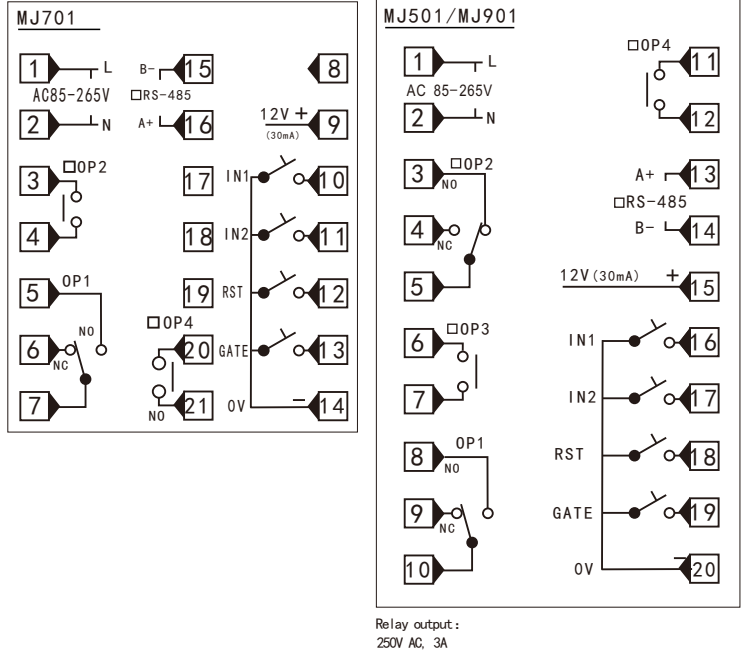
MJ701

1 L
AC85-265V
2 N
B- 15
□RS-485
A+ 16
8
12V +
(30mA) 9
3 □OP2
4
17
18
19
IN1 10
IN2 11
RST 12
GATE 13
0V − 14
5 OP1
6 NC
NO
7
□OP4
20
NO 21

MJ501/MJ901

1 L
AC 85-265V
2 N
□OP4
11
12
3 NO □OP2
4 NC
5
A+ 13
□RS-485
B- 14
12V(30mA) + 15
6 □OP3
7
IN1 16
IN2 17
RST 18
GATE 19
0V 20
8 NO OP1
9 NC
10

Relay output:
250V AC, 3A